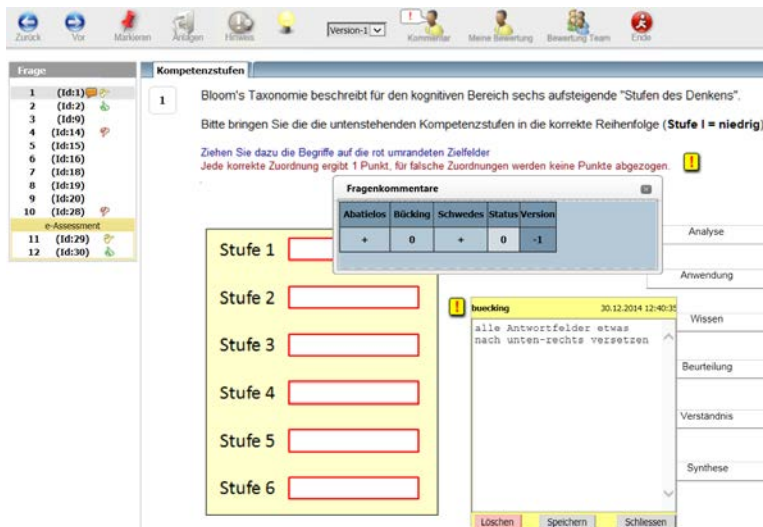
Zurück Vor Markieren Anlagen Hinweis Version-1 Kommentar Meine Bewertung Bewertung Team Ende

Frage

1 (Id:1)
2 (Id:2)
3 (Id:9)
4 (Id:14)
5 (Id:15)
6 (Id:16)
7 (Id:18)
8 (Id:19)
9 (Id:20)
10 (Id:28)
e-Assessment
11 (Id:29)
12 (Id:30)

Kompetenzstufen

1

Bloom's Taxonomie beschreibt für den kognitiven Bereich sechs aufsteigende "Stufen des Denkens".

Bitte bringen Sie die die untenstehenden Kompetenzstufen in die korrekte Reihenfolge (**Stufe I = niedrig**)

Ziehen Sie dazu die Begriffe auf die rot umrandeten Zielfelder
Jede korrekte Zuordnung ergibt 1 Punkt, für falsche Zuordnungen werden keine Punkte abgezogen.

Fragenkommentare

| Abatielos | Bücking | Schwedes | Status | Version |
|---|---|---|---|---|
| + | 0 | + | 0 | -1 |

Stufe 1
Stufe 2
Stufe 3
Stufe 4
Stufe 5
Stufe 6

buecking 30.12.2014 12:40:35

alle Antwortfelder etwas nach unten-rechts versetzen

Löschen Speichern Schliessen

Analyse
Anwendung
Wissen
Beurteilung
Verständnis
Synthese